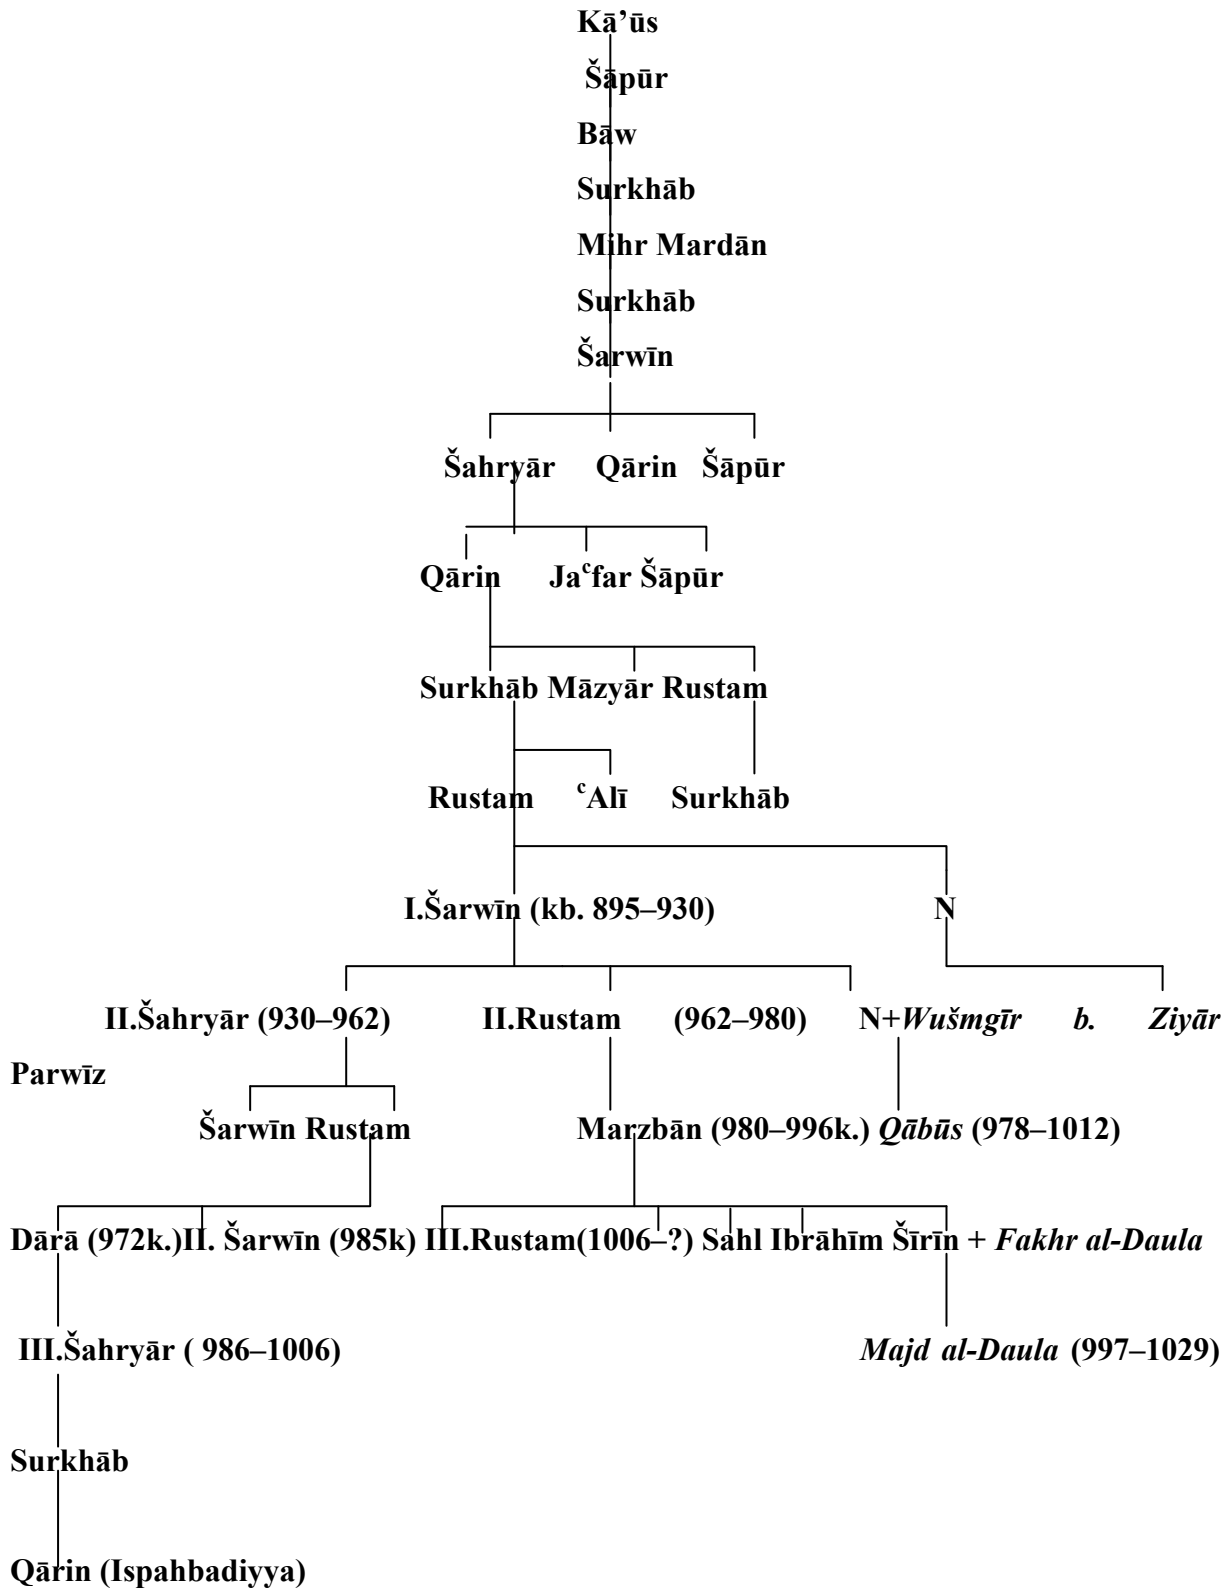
Kā'ūs

Šāpūr

Bāw

Surkhāb

Mihr Mardān

Surkhāb

Šarwīn

Šahryār Qārin Šāpūr

Qārin Ja$^{c}$far Šāpūr

Surkhāb Māzyār Rustam

Rustam $^{c}$Alī Surkhāb

I.Šarwīn (kb. 895–930) N

II.Šahryār (930–962) II.Rustam (962–980) N+*Wušmgīr b. Ziyār*

Parwīz

Šarwīn Rustam Marzbān (980–996k.) *Qābūs* (978–1012)

Dārā (972k.)II. Šarwīn (985k) III.Rustam(1006–?) Sahl Ibrāhīm Šīrīn + *Fakhr al-Daula*

III.Šahryār ( 986–1006) *Majd al-Daula* (997–1029)

Surkhāb

Qārin (Ispahbadiyya)